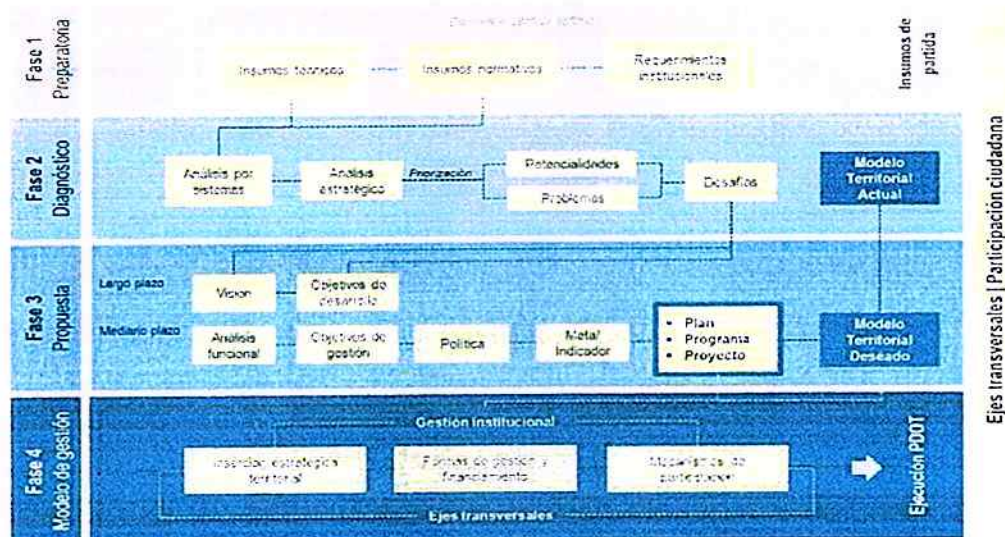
Fase 1 Preparatoria

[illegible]

Insumos técnicos

Insumos normativos

Requerimientos institucionales

Insumos de partida

Fase 2 Diagnóstico

Análisis por sistemas

Análisis estratégico

Priorización

Potencialidades

Problemas

Desafíos

Modelo Territorial Actual

Fase 3 Propuesta

Largo plazo

Visión

Objetivos de desarrollo

Mediano plazo

Análisis funcional

Objetivos de gestión

Política

Meta/ Indicador

• Plan
• Programa
• Proyecto

Modelo Territorial Deseado

Fase 4 Modelo de gestión

Gestión institucional

Insertión estratégica territorial

Formas de gestión y financiamiento

Mecanismos de participación

Ejecución PDOT

Ejes transversales

Ejes transversales | Participación ciudadana